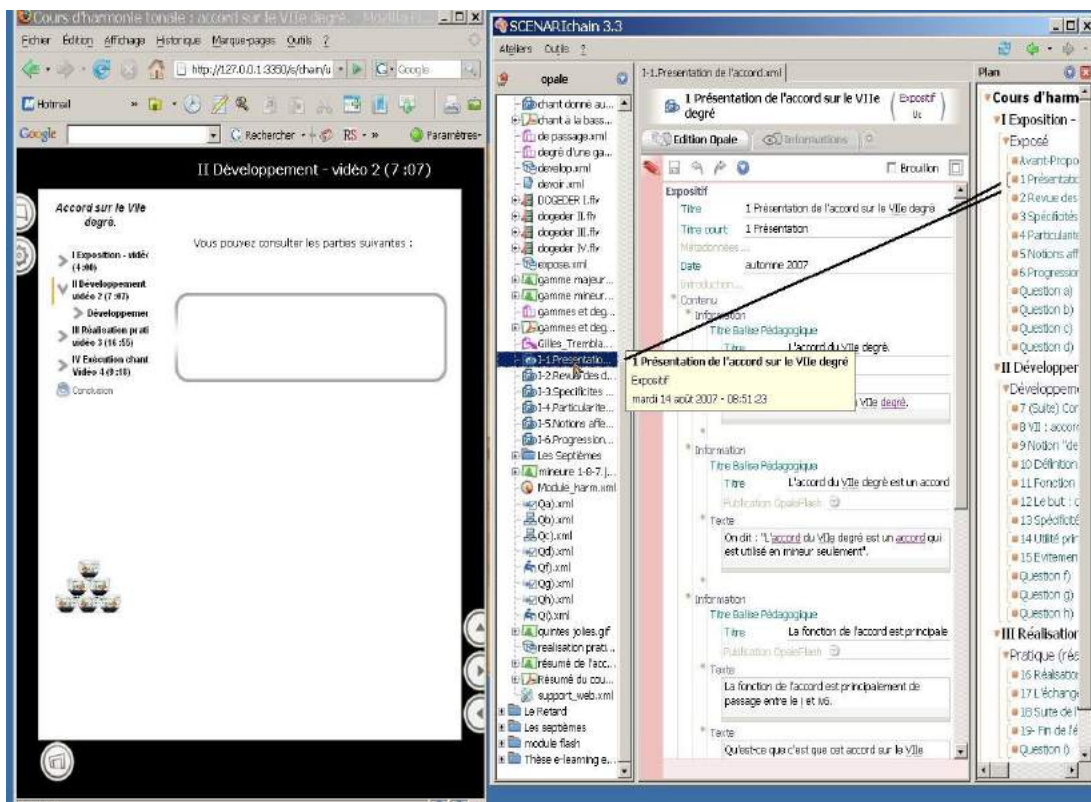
Cours d'harmonie tonale : accord sur le VIIe degré - Mozilla

Fichier Édition Affichage Historique Marque-pages Outils ?

http://127.0.0.1:3350/s/chain/u

Google

Hotmail

Google Rechercher RS Paramètres

II Développement - vidéo 2 (7 :07)

Accord sur le VIIe degré.

I Exposition - vidéo (4:00)

II Développement vidéo 2 (7:07)

Développement

III Réalisation pratique vidéo 3 (16:55)

IV Exécution chant Vidéo 4 (9:18)

Conclusion

Vous pouvez consulter les parties suivantes :

SCENARIchain 3.3

Ateliers Outils ?

opale

chant donné au...
chant à la bass...
de passage.xml
degré d'une ga...
develop.xml
devoir.xml
DOGEDER I.flv
dogeder II.flv
dogeder III.flv
dogeder IV.flv
expose.xml
gamme majeur...
gamme mineur...
gammes et deg...
gammes et deg...
Gilles_Trembla...
1-1.Presentatio...
1-2.Revue des d...
1-3.Specificites ...
1-4.Particularite...
1-5.Notions affe...
1-6.Progression...
Les Septièmes
mineure 1-6-7.j...
Module_harm.xml
Qa).xml
Qb).xml
Qc).xml
Qd).xml
Qf).xml
Qg).xml
Qh).xml
Qi).xml
quintes jolies.gif
realisation prati...
résumé de l'acc...
Résumé du cou...
support_web.xml
Le Retard
Les septièmes
module flash
Thèse e-learning e...

1-1.Presentation de l'accord.xml

1 Présentation de l'accord sur le VIIe degré

Expositif Uc

Edition Opale Informations

Brouillon

Expositif

Titre 1 Présentation de l'accord sur le VIIe degré

Titre court 1 Présentation

Métadonnées ...

Date automne 2007

Introduction...

Contenu

Information

Titre Balise Pédagogique

Titre L'accord du VIIe degré.

1 Présentation de l'accord sur le VIIe degré
Expositif
mardi 14 août 2007 - 08:51:23

du VIIe degré.

Information

Titre Balise Pédagogique

Titre L'accord du VIIe degré est un accord

Publication OpaleFlash

Texte

On dit : "L'accord du VIIe degré est un accord qui est utilisé en mineur seulement".

Information

Titre Balise Pédagogique

Titre La fonction de l'accord est principale

Publication OpaleFlash

Texte

La fonction de l'accord est principalement de passage entre le I et I6.

Texte

Qu'est-ce que c'est que cet accord sur le VIIe

Plan

Cours d'harm
I Exposition -
Exposé
Avant-Propo
1 Présentatio
2 Revue des
3 Spécificités
4 Particularite
5 Notions aff
6 Progression
Question a)
Question b)
Question c)
Question d)
II Développer
Développeme
7 (Suite) Cor
8 VII : accor
9 Notion "de
10 Définition
11 Fonction
12 Le but :
13 Spécificité
14 Utilité prir
15 Evitemen
Question f)
Question g)
Question h)
III Réalisation
Pratique (réa
16 Réalisatio
17 L'échange
18 Suite de l'
19- Fin de l'é
Question i)